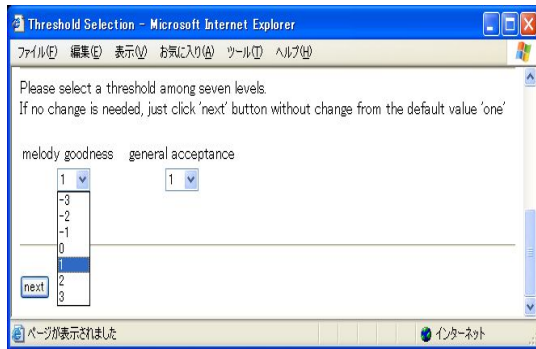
Threshold Selection - Microsoft Internet Explorer

ファイル(F) 編集(E) 表示(V) お気に入り(A) ツール(T) ヘルプ(H)

Please select a threshold among seven levels.
If no change is needed, just click 'next' button without change from the default value 'one'

melody goodness general acceptance

1 1

-3
-2
-1
0
1
2
3

next

ページが表示されました インターネット